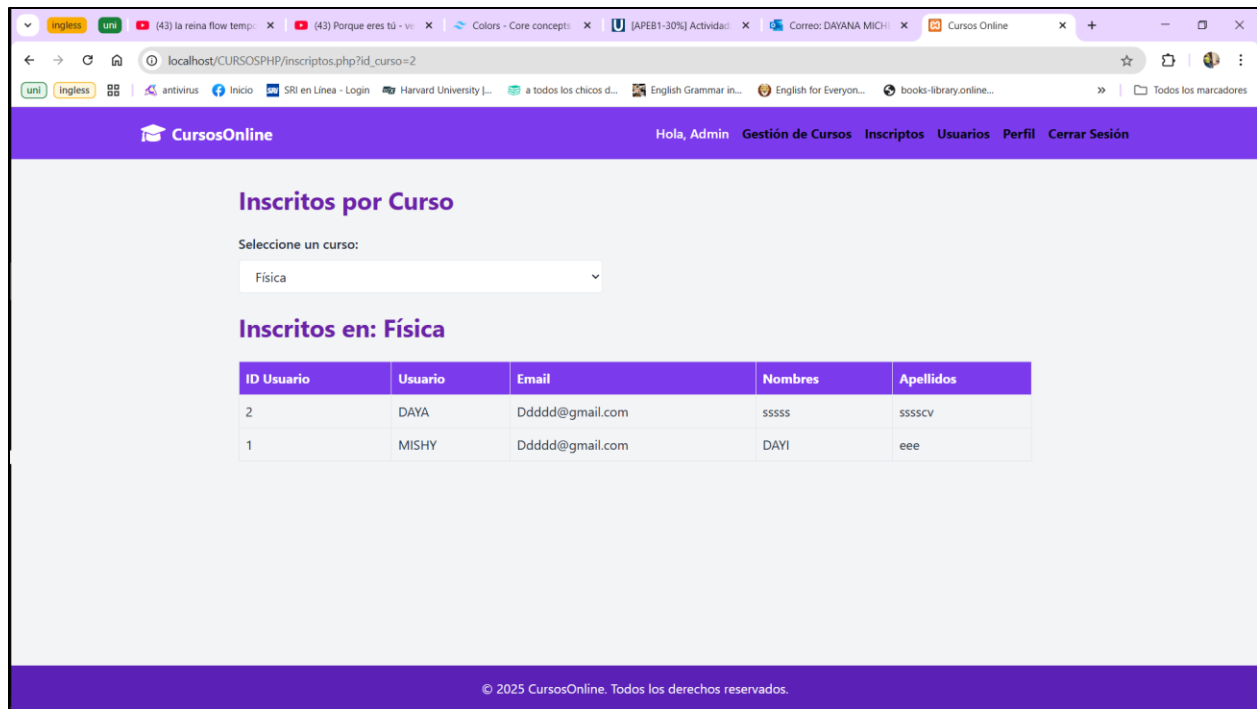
ingless uni (43) la reina flow tempo × (43) Porque eres tú - ve × Colors - Core concepts × [APEB1-30%] Actividad × Correo: DAYANA MICH × Cursos Online × +

localhost/CURSOSPHP/inscriptos.php?id_curso=2

uni ingless antivirus Inicio SRI en Línea - Login Harvard University |... a todos los chicos d... English Grammar in... English for Everyon... books-library.online... » Todos los marcadores

CursosOnline

Hola, Admin Gestión de Cursos Inscriptos Usuarios Perfil Cerrar Sesión

Inscritos por Curso

Seleccione un curso:

Física

Inscritos en: Física

| ID Usuario | Usuario | Email | Nombres | Apellidos |
|---|---|---|---|---|
| 2 | DAYA | Ddddd@gmail.com | sssss | sssscv |
| 1 | MISHY | Ddddd@gmail.com | DAYI | eee |

© 2025 CursosOnline. Todos los derechos reservados.